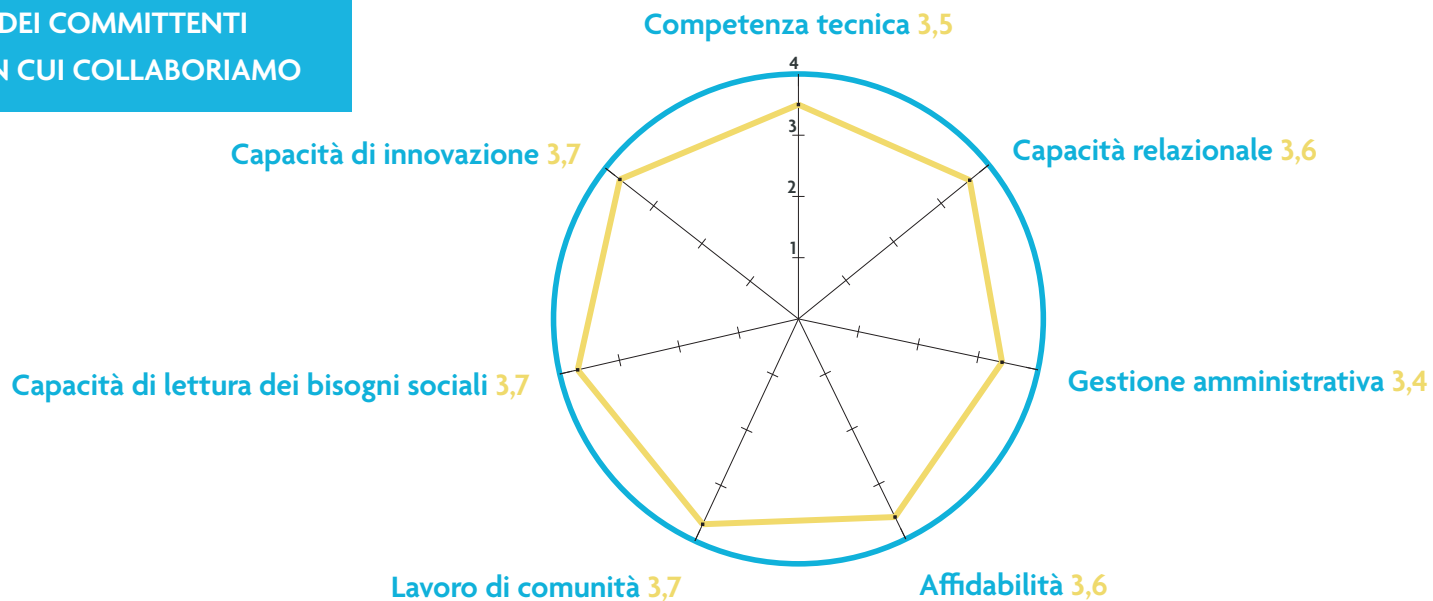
DEI COMMITTENTI
N CUI COLLABORIAMO

Competenza tecnica 3,5

4
3
2
1

Capacità di innovazione 3,7

Capacità relazionale 3,6

Capacità di lettura dei bisogni sociali 3,7

Gestione amministrativa 3,4

Lavoro di comunità 3,7

Affidabilità 3,6